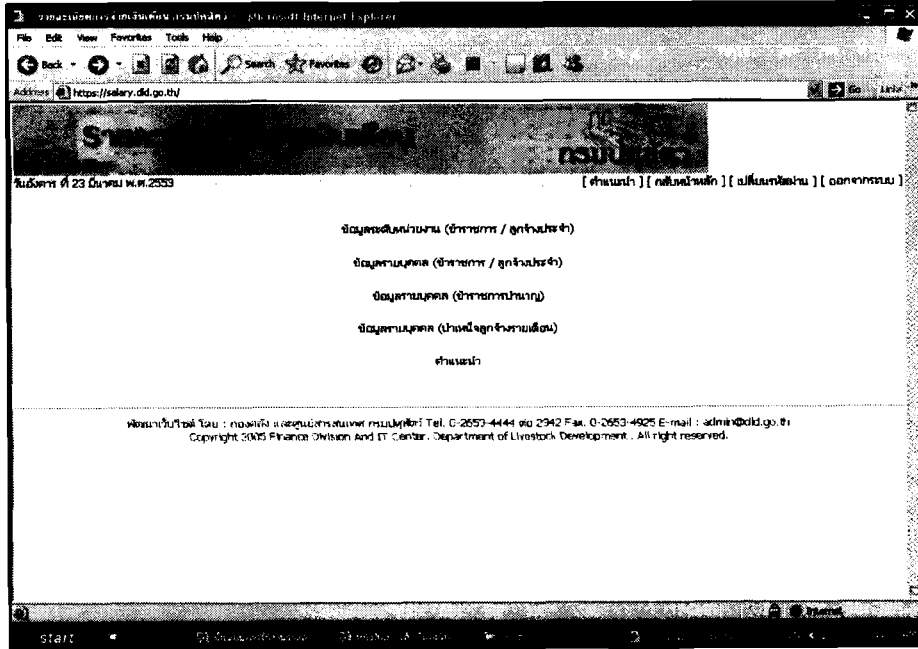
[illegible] - Microsoft Internet Explorer

File Edit View Favorites Tools Help

Back Search Favorites

Address https://salary.dld.go.th/ Go Links

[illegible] กรมปศุสัตว์

วันอังคาร ที่ 23 มีนาคม พ.ศ.2553

[ คำแนะนำ ] [ กลับหน้าหลัก ] [ เปลี่ยนรหัสผ่าน ] [ ออกจากระบบ ]

ข้อมูลระดับหน่วยงาน (ข้าราชการ / ลูกจ้างประจำ)

ข้อมูลรายบุคคล (ข้าราชการ / ลูกจ้างประจำ)

ข้อมูลรายบุคคล (ข้าราชการบำนาญ)

ข้อมูลรายบุคคล (บำเหน็จลูกจ้างรายเดือน)

คำแนะนำ

พัฒนาเว็บไซต์ โดย : กองคลัง และศูนย์สารสนเทศ กรมปศุสัตว์ Tel. 0-2653-4444 ต่อ 2342 Fax. 0-2653-4925 E-mail : admin@dld.go.th
Copyright 2005 Finance Division And IT Center, Department of Livestock Development . All right reserved.

Internet

start